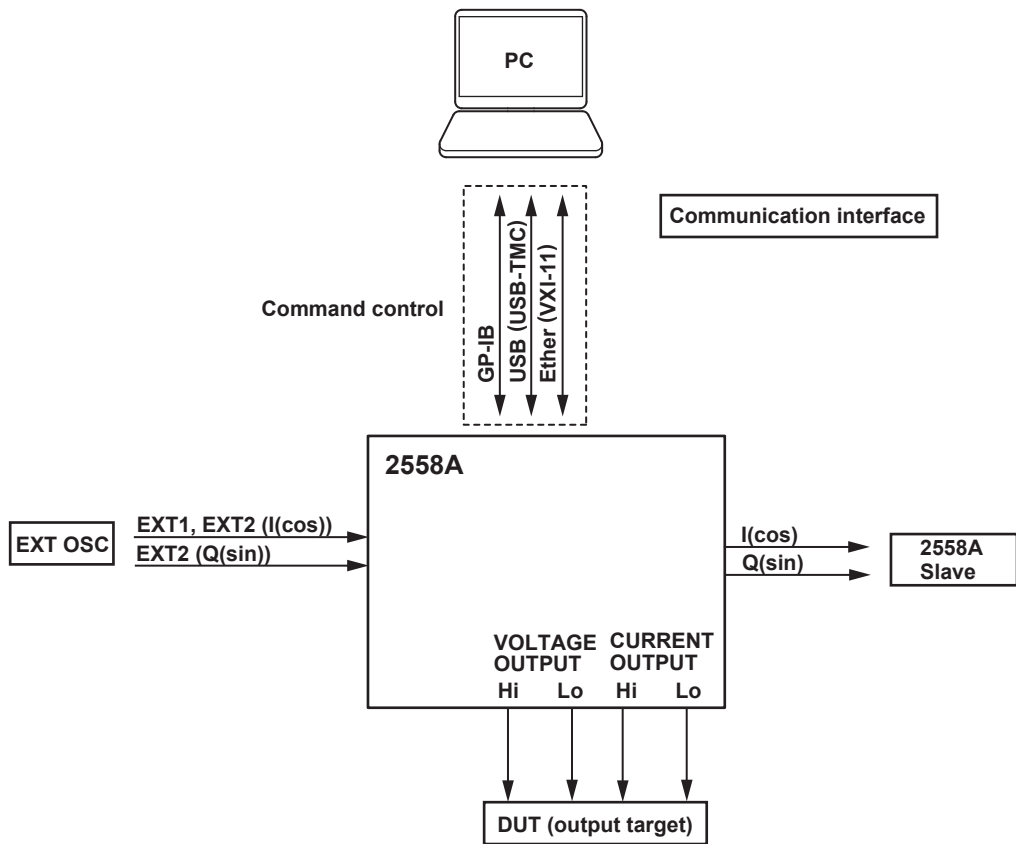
PC

Communication interface

Command control

GP-IB

USB (USB-TMC)

Ether (VXI-11)

2558A

EXT OSC

EXT1, EXT2 (I(cos))

EXT2 (Q(sin))

I(cos)

Q(sin)

2558A Slave

VOLTAGE OUTPUT

Hi Lo

CURRENT OUTPUT

Hi Lo

DUT (output target)